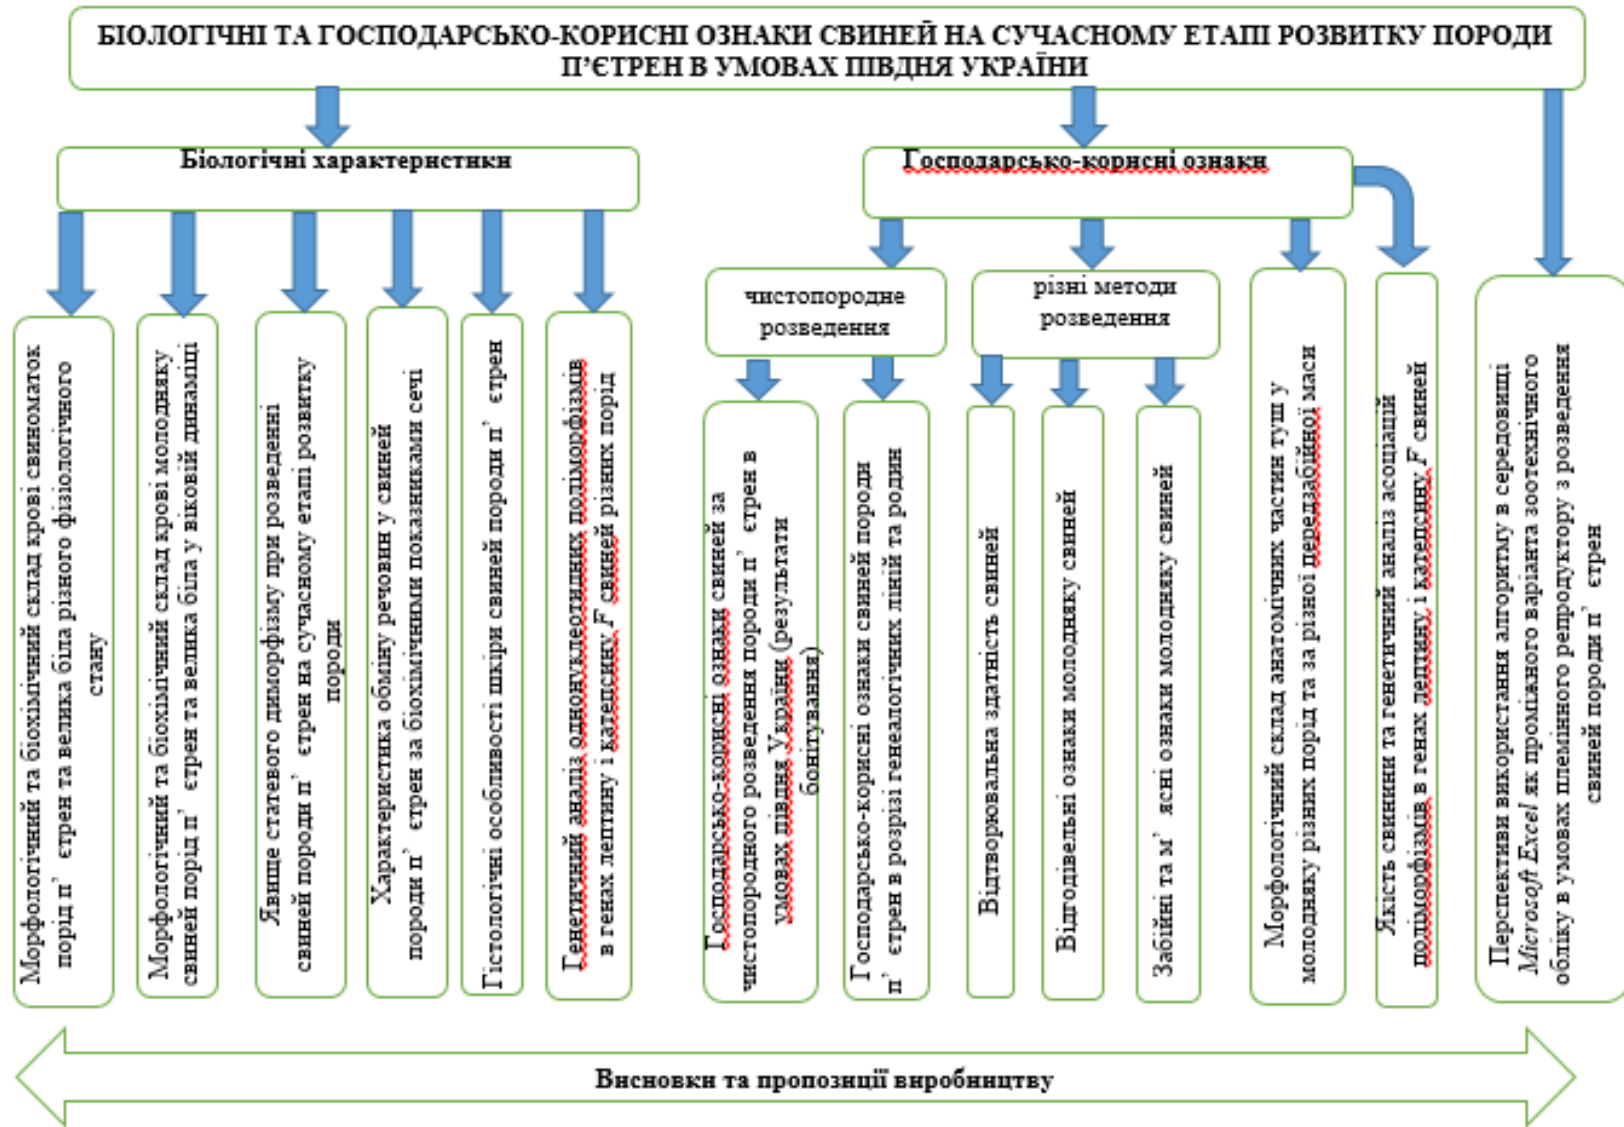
БІОЛОГІЧНІ ТА ГОСПОДАРСЬКО-КОРИСНІ ОЗНАКИ СВИНЕЙ НА СУЧАСНОМУ ЕТАПІ РОЗВИТКУ ПОРОДИ П'ЄТРЕН В УМОВАХ ПІВДНЯ УКРАЇНИ

Біологічні характеристики

Морфологічний та біохімічний склад крові свиноматок порід п' єтрен та велика біла різного фізіологічного стану

Морфологічний та біохімічний склад крові молодняку свиней порід п' єтрен та велика біла у віковій динаміці

Явище статевого диморфізму при розведенні свиней породи п' єтрен на сучасному етапі розвитку породи

Характеристика обміну речовин у свиней породи п' єтрен за біохімічними показниками сечі

Гістологічні особливості шкіри свиней породи п' єтрен

Генетичний аналіз однонуклеотидних поліморфізмів в генах лептину і катепсину F свиней різних порід

Господарсько-корисні ознаки

чистопородне розведення

Господарсько-корисні ознаки свиней за чистопородного розведення породи п' єтрен в умовах півдня України (результати бонітування)

Господарсько-корисні ознаки свиней породи п' єтрен в розрізі генеалогічних ліній та родин

різні методи розведення

Відтворювальна здатність свиней

Відгодівельні ознаки молодняку свиней

Забійні та м' ясні ознаки молодняку свиней

Морфологічний склад анатомічних частин туш у молодняку різних порід та за різної передзабійної маси

Якість свинини та генетичний аналіз асоціацій поліморфізмів в генах лептину і катепсину F свиней

Перспективи використання алгоритму в середовищі Microsoft Excel як проміжного варіанта зоотехнічного обліку в умовах племінного репродуктору з розведення свиней породи п' єтрен

Висновки та пропозиції виробництву